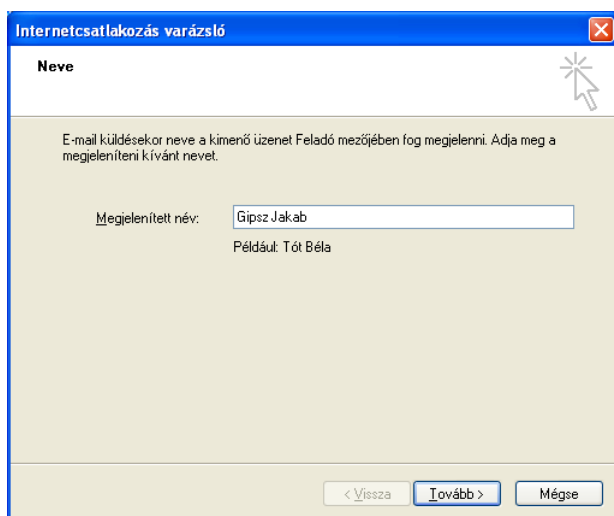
Internetcsatlakozás varázsló

Neve

E-mail küldésekor neve a kimenő üzenet Feladó mezőjében fog megjelenni. Adja meg a megjeleníteni kívánt nevet.

Megjelenített név: Gipsz Jakab

Például: Tót Béla

< Vissza | Tovább > | Mégse